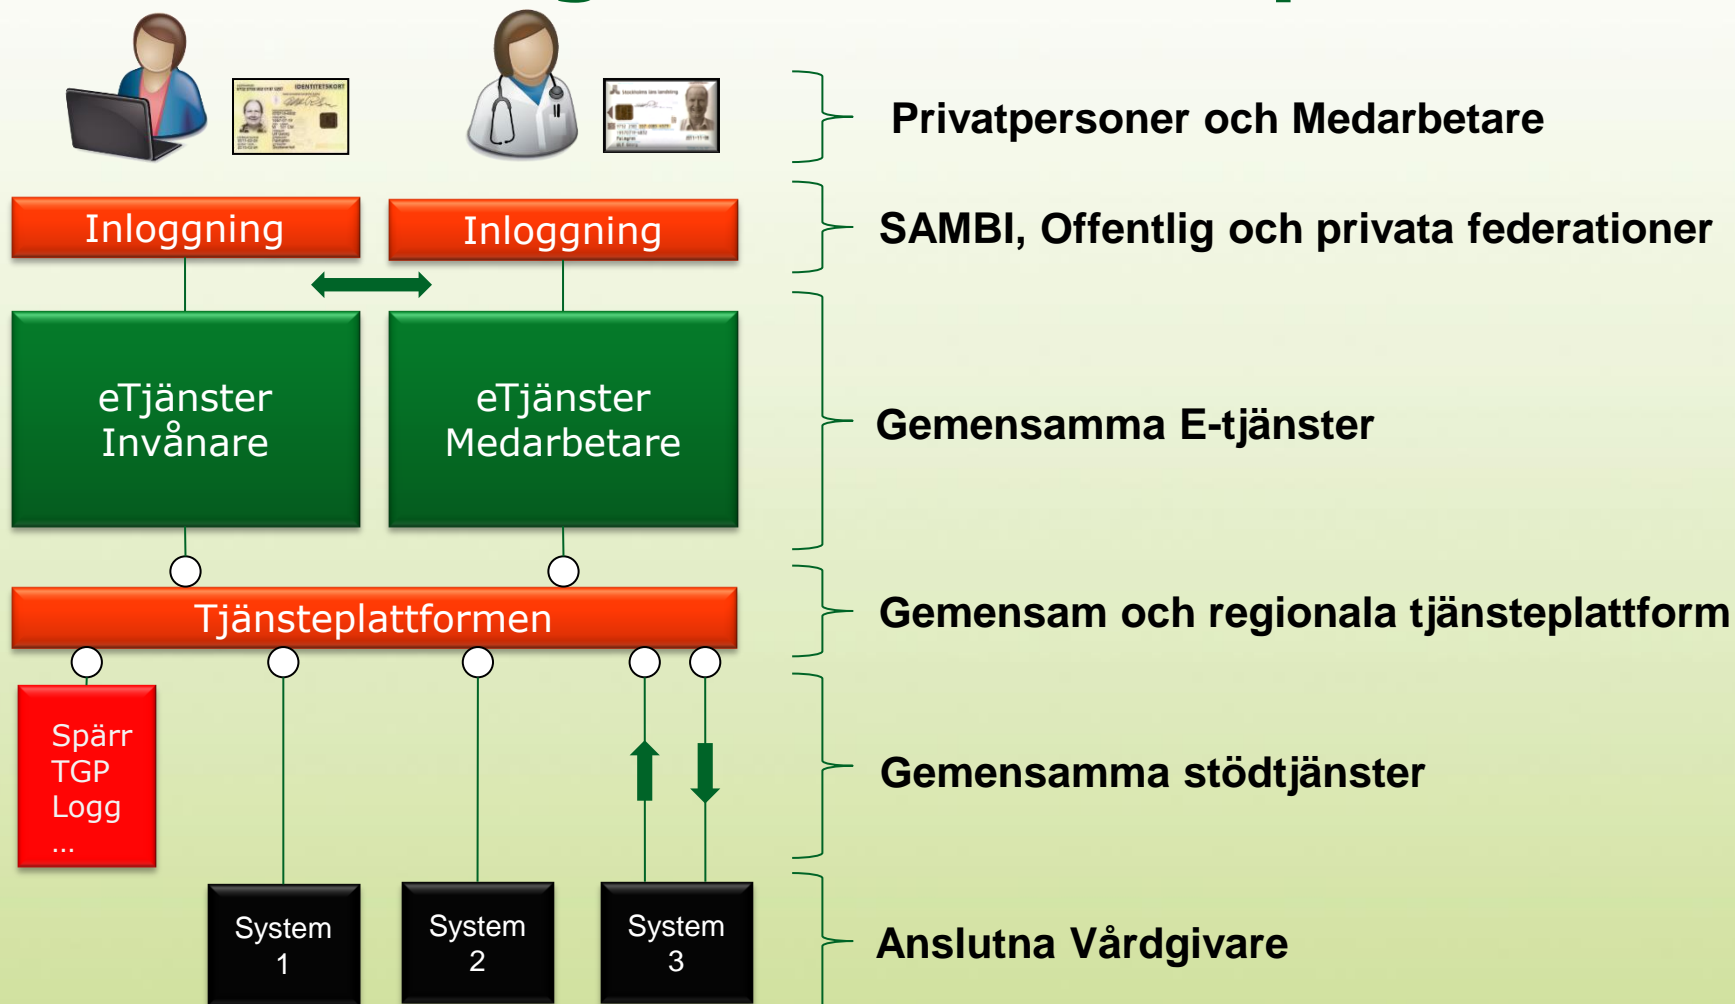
IDENTITETSKORT

Privatpersoner och Medarbetare

Inloggning

Inloggning

SAMBI, Offentlig och privata federationer

eTjänster Invånare

eTjänster Medarbetare

Gemensamma E-tjänster

Tjänsteplattformen

Gemensam och regionala tjänsteplattform

Spärr
TGP
Logg
...

Gemensamma stödtjänster

System 1

System 2

System 3

Anslutna Vårdgivare